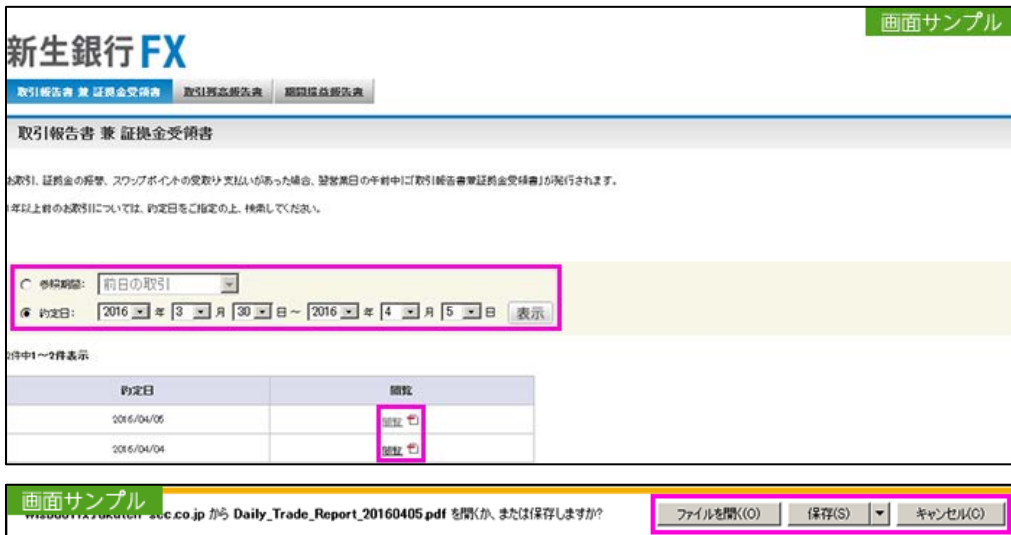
画面サンプル

新生銀行FX

取引報告書 兼 証拠金受領書 | 取引残高報告書 | 期間損益報告書

取引報告書 兼 証拠金受領書

お取引、証拠金の振替、スワップポイントの受取り支払いがあった場合、翌営業日の午前中に「取引報告書兼証拠金受領書」が発行されます。

1年以上前のお取引については、約定日をご指定の上、検索してください。

参照期間: 前日の取引

約定日: 2016 年 3 月 30 日 ～ 2016 年 4 月 5 日 表示

2件中1～2件表示

| 約定日 | 閲覧 |
|---|---|
| 2016/04/05 | 閲覧 |
| 2016/04/04 | 閲覧 |

画面サンプル

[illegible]sec.co.jp から Daily_Trade_Report_20160405.pdf を開くか、または保存しますか?

ファイルを開く(O) 保存(S) キャンセル(C)